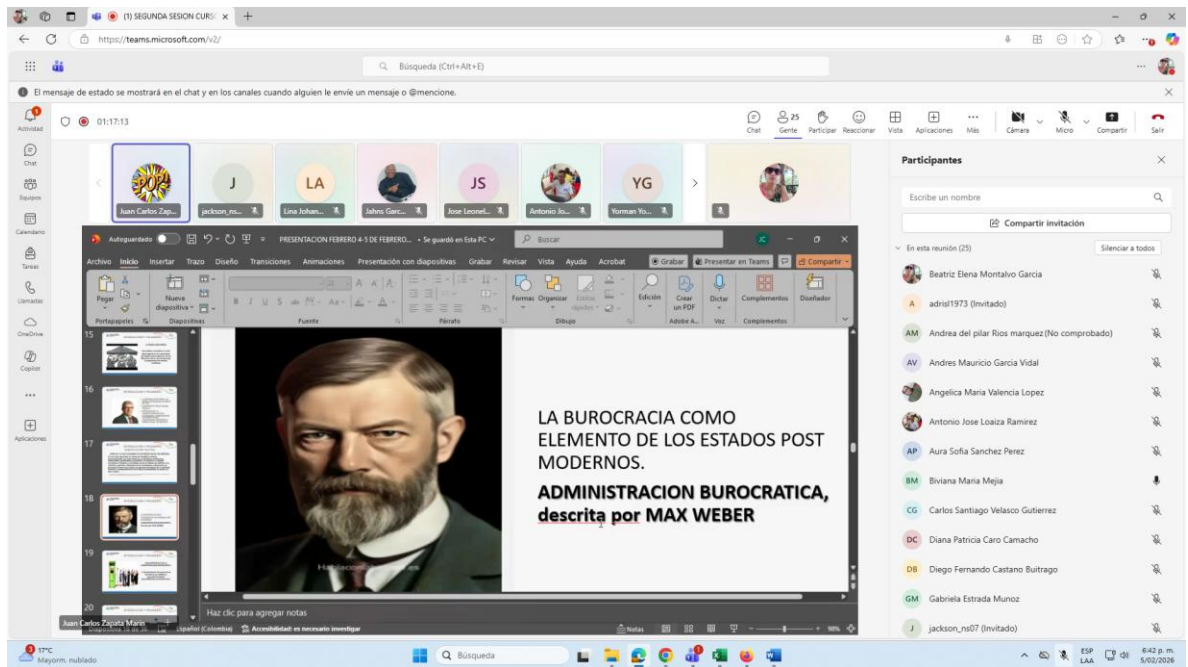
(1) SEGUNDA SESION CURS ×

https://teams.microsoft.com/v2/

Búsqueda (Ctrl+Alt+E)

El mensaje de estado se mostrará en el chat y en los canales cuando alguien le envíe un mensaje o @mencione.

Actividad
Chat
Equipos
Calendario
Tareas
Llamadas
OneDrive
Copilot
Aplicaciones

01:17:13

Chat Gente 25 Participar Reaccionar Vista Aplicaciones Más Cámara Micro Compartir Salir

Juan Carlos Zap... jackson_ns... Lina Johan... Jahns Garc... Jose Leonel... Antonio Jo... Yorman Yo...

J LA JS YG

Autoguardado PRESENTACION FEBRERO 4-3 DE FEBRERO... • Se guardó en Este PC Buscar

Archivo Inicio Insertar Trazo Diseño Transiciones Animaciones Presentación con diapositivas Grabar Revisar Vista Ayuda Acrobat Grabar Presentar en Teams Compartir

Pegar Nueva diapositiva Formas Organizar Estilos rápidos Edición Crear un PDF Dictar Complementos Diseñador

Portapapeles Diapositivas Fuente Párrafo Dibujo Adobe A... Voz Complementos

15 16 17 18 19 20

LA BUROCRACIA COMO ELEMENTO DE LOS ESTADOS POST MODERNOS.

ADMINISTRACION BUROCRATICA, descrita por MAX WEBER

Haz clic para agregar notas

Juan Carlos Zapata Marin

Diapositiva 18 de 36 Español (Colombia) Accesibilidad: es necesario investigar Notas

Participantes

Escribe un nombre

Compartir invitación

En esta reunión (25) Silenciar a todos

Beatriz Elena Montalvo Garcia
adrisl1973 (Invitado)
Andrea del pilar Rios marquez (No comprobado)
Andres Mauricio Garcia Vidal
Angelica Maria Valencia Lopez
Antonio Jose Loaiza Ramirez
Aura Sofia Sanchez Perez
Biviana Maria Mejia
Carlos Santiago Velasco Gutierrez
Diana Patricia Caro Camacho
Diego Fernando Castano Buitrago
Gabriela Estrada Munoz
jackson_ns07 (Invitado)

17°C Mayorm. nublado

Búsqueda

ESP LAA 6:42 p. m. 5/02/2026